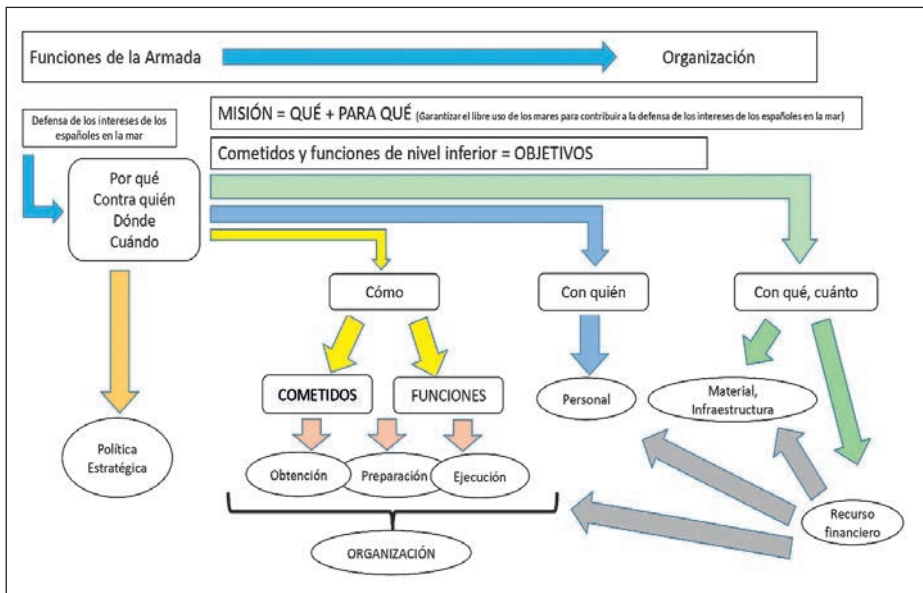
Funciones de la Armada

Organización

Defensa de los intereses de los españoles en la mar

MISIÓN = QUÉ + PARA QUÉ (Garantizar el libre uso de los mares para contribuira la defensa de los intereses de los españoles en la mar)

Cometidos y funciones de nivel inferior = OBJETIVOS

Por qué
Contra quién
Dónde
Cuándo

Cómo

Con quién

Con qué, cuánto

COMETIDOS

FUNCIONES

Personal

Material, Infraestructura

Política Estratégica

Obtención

Preparación

Ejecución

Recurso financiero

ORGANIZACIÓN